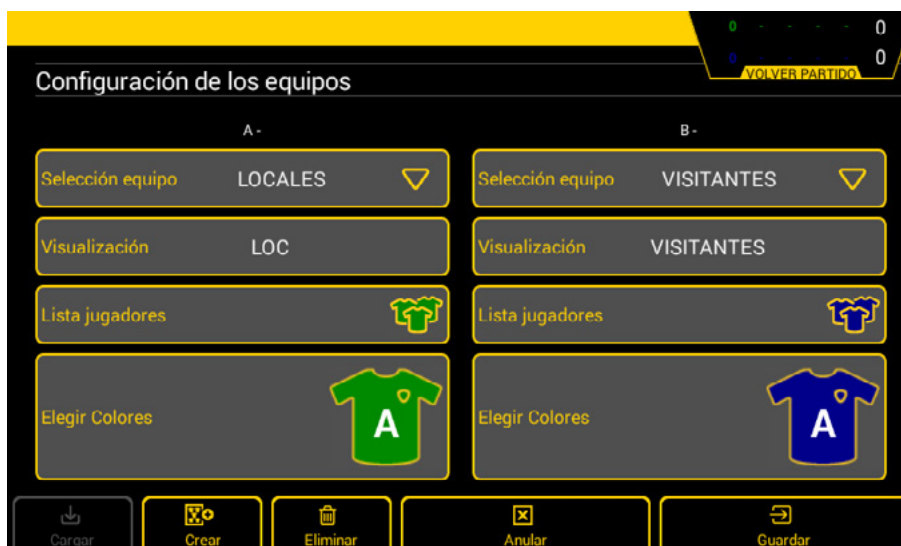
0 - - - - - 0
0 - - - - - 0
VOLVER PARTIDO

Configuración de los equipos

A -

B -

Selección equipo LOCALES

Selección equipo VISITANTES

Visualización LOC

Visualización VISITANTES

Lista jugadores

Lista jugadores

Elegir Colores A

Elegir Colores A

Cargar

Crear

Eliminar

Anular

Guardar